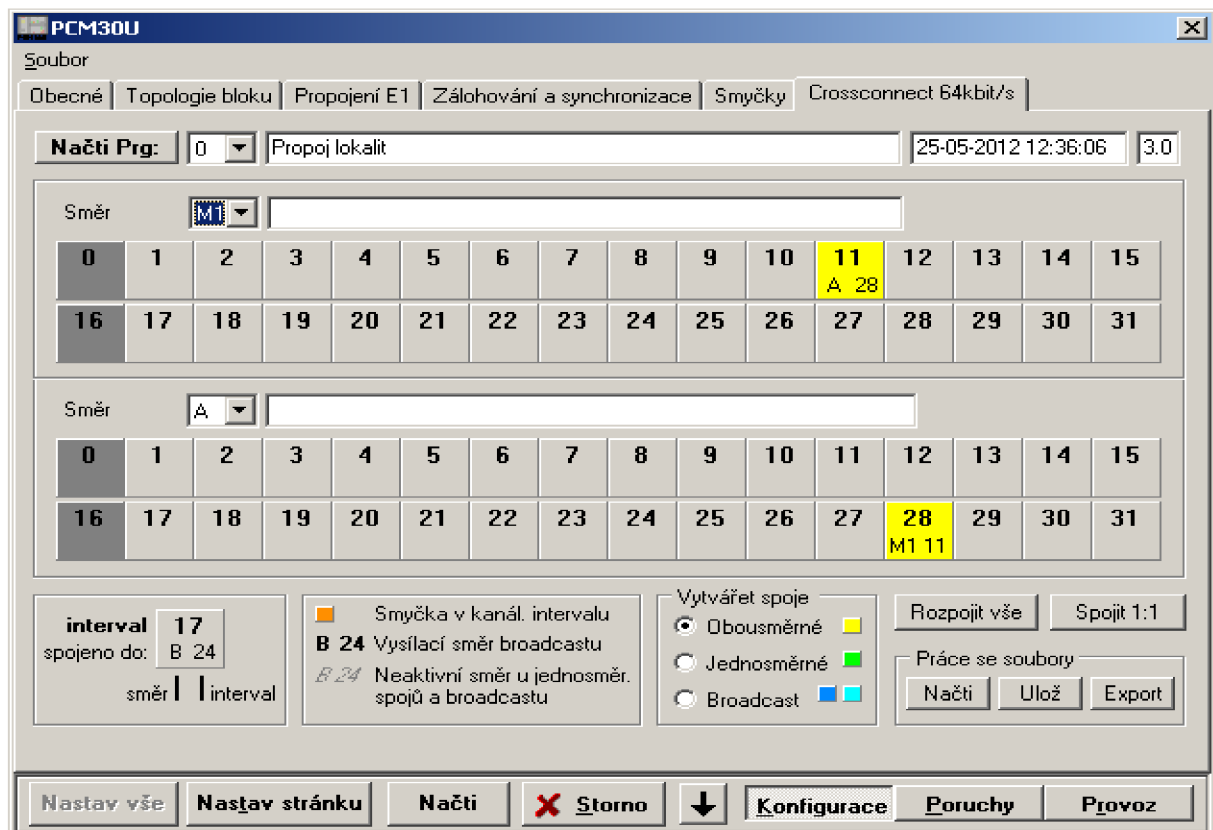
PCM30U
Soubor
Obecné | Topologie bloku | Propojení E1 | Zálohování a synchronizace | Smyčky | Crossconnect 64kbit/s

Načti Prg: 0 Propoj lokalit 25-05-2012 12:36:06 3.0

Směr M1

| 0 | 1 | 2 | 3 | 4 | 5 | 6 | 7 | 8 | 9 | 10 | 11 A 28 | 12 | 13 | 14 | 15 |
|---|---|---|---|---|---|---|---|---|---|---|---|---|---|---|---|
| 16 | 17 | 18 | 19 | 20 | 21 | 22 | 23 | 24 | 25 | 26 | 27 | 28 | 29 | 30 | 31 |

Směr A

| 0 | 1 | 2 | 3 | 4 | 5 | 6 | 7 | 8 | 9 | 10 | 11 | 12 | 13 | 14 | 15 |
|---|---|---|---|---|---|---|---|---|---|---|---|---|---|---|---|
| 16 | 17 | 18 | 19 | 20 | 21 | 22 | 23 | 24 | 25 | 26 | 27 | 28 M1 11 | 29 | 30 | 31 |

interval 17
spojeno do: B 24
směr interval

Smyčka v kanál. intervalu
B 24 Vysílací směr broadcastu
B 24 Neaktivní směr u jednosměr. spojů a broadcastu

Vytvářet spoje
Obousměrné
Jednosměrné
Broadcast

Rozpojit vše Spojit 1:1
Práce se soubory
Načti Ulož Export

Nastav vše Nastav stránku Načti Storno Konfigurace Poruchy Provoz